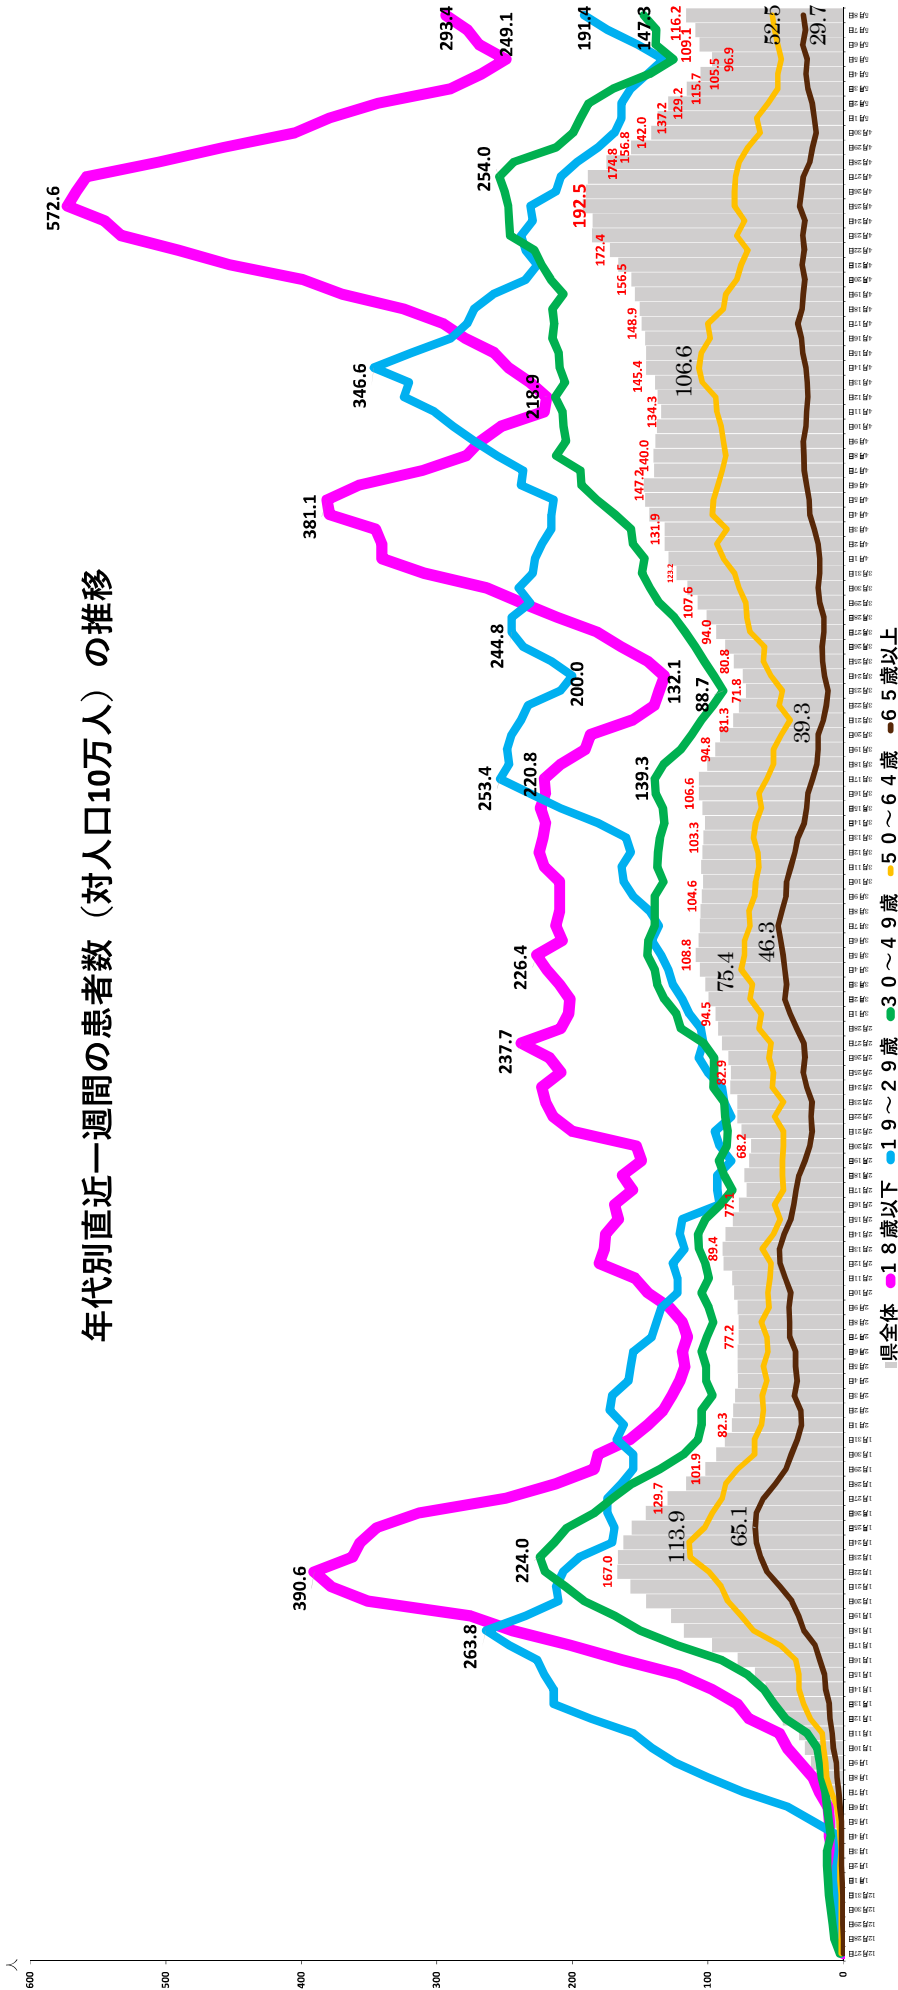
年代別直近一週間の患者数（対人口10万人）の推移

県全体　18歳以下　19～29歳　30～49歳　50～64歳　65歳以上

人
600
500
400
300
200
100
0

390.6
263.8
224.0
167.0
129.7
113.9
101.9
82.3
77.2
65.1
89.4
77.1
68.2
82.9
94.5
237.7
226.4
75.4
46.3
108.8
104.6
103.3
106.6
253.4
220.8
139.3
94.8
81.3
71.8
88.7
39.3
132.1
80.8
200.0
94.0
244.8
107.6
123.2
381.1
131.9
147.2
140.0
134.3
346.6
218.9
145.4
106.6
148.9
156.5
172.4
192.5
254.0
572.6
174.8
156.8
142.0
137.2
129.2
115.7
105.5
96.9
109.1
116.2
249.1
293.4
191.4
147.3
52.5
29.7